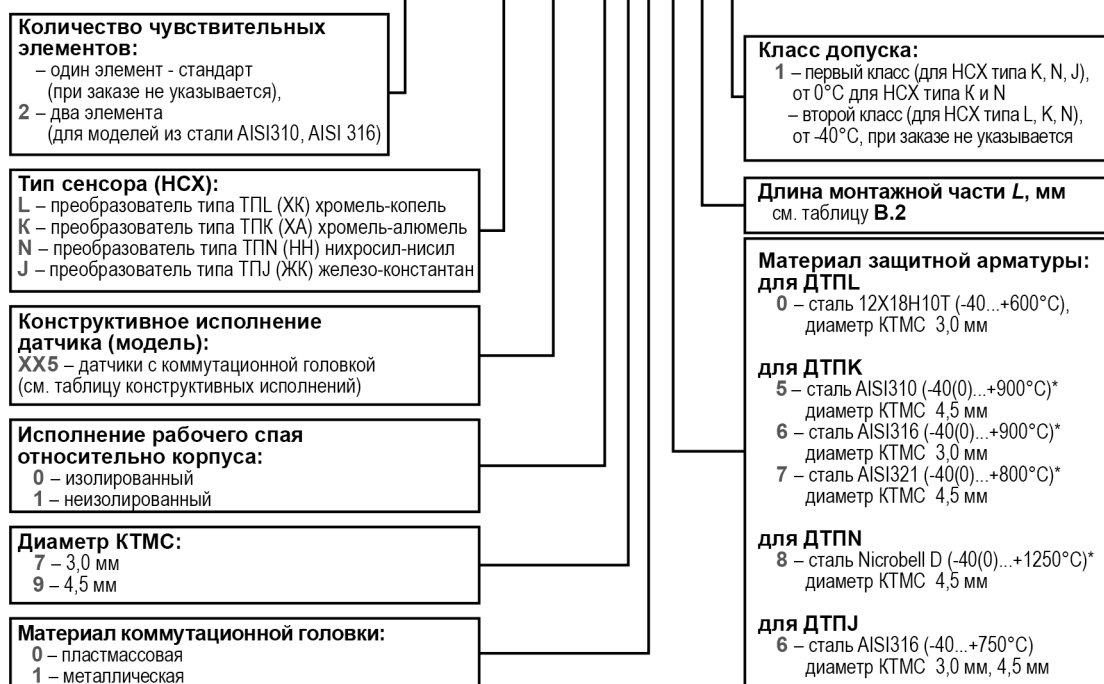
**Количество чувствительных элементов:**
– один элемент - стандарт (при заказе не указывается),
**2** – два элемента (для моделей из стали AISI310, AISI 316)

**Тип сенсора (НСХ):**
**L** – преобразователь типа ТПL (ХК) хромель-копель
**K** – преобразователь типа ТПК (ХА) хромель-алюмель
**N** – преобразователь типа ТПN (НН) нихросил-нисил
**J** – преобразователь типа ТПJ (ЖК) железо-константан

**Конструктивное исполнение датчика (модель):**
**XX5** – датчики с коммутационной головкой (см. таблицу конструктивных исполнений)

**Исполнение рабочего спая относительно корпуса:**
**0** – изолированный
**1** – неизолированный

**Диаметр КТМС:**
**7** – 3,0 мм
**9** – 4,5 мм

**Материал коммутационной головки:**
**0** – пластмассовая
**1** – металлическая

**Класс допуска:**
**1** – первый класс (для НСХ типа K, N, J), от 0°С для НСХ типа К и N
– второй класс (для НСХ типа L, K, N), от -40°С, при заказе не указывается

**Длина монтажной части *L*, мм**
см. таблицу **В.2**

**Материал защитной арматуры:**
**для ДТПL**
**0** – сталь 12Х18Н10Т (-40...+600°С), диаметр КТМС 3,0 мм

**для ДТПК**
**5** – сталь AISI310 (-40(0)...+900°С)* диаметр КТМС 4,5 мм
**6** – сталь AISI316 (-40(0)...+900°С)* диаметр КТМС 3,0 мм
**7** – сталь AISI321 (-40(0)...+800°С)* диаметр КТМС 4,5 мм

**для ДТПN**
**8** – сталь Nicrobell D (-40(0)...+1250°С)* диаметр КТМС 4,5 мм

**для ДТПJ**
**6** – сталь AISI316 (-40...+750°С) диаметр КТМС 3,0 мм, 4,5 мм